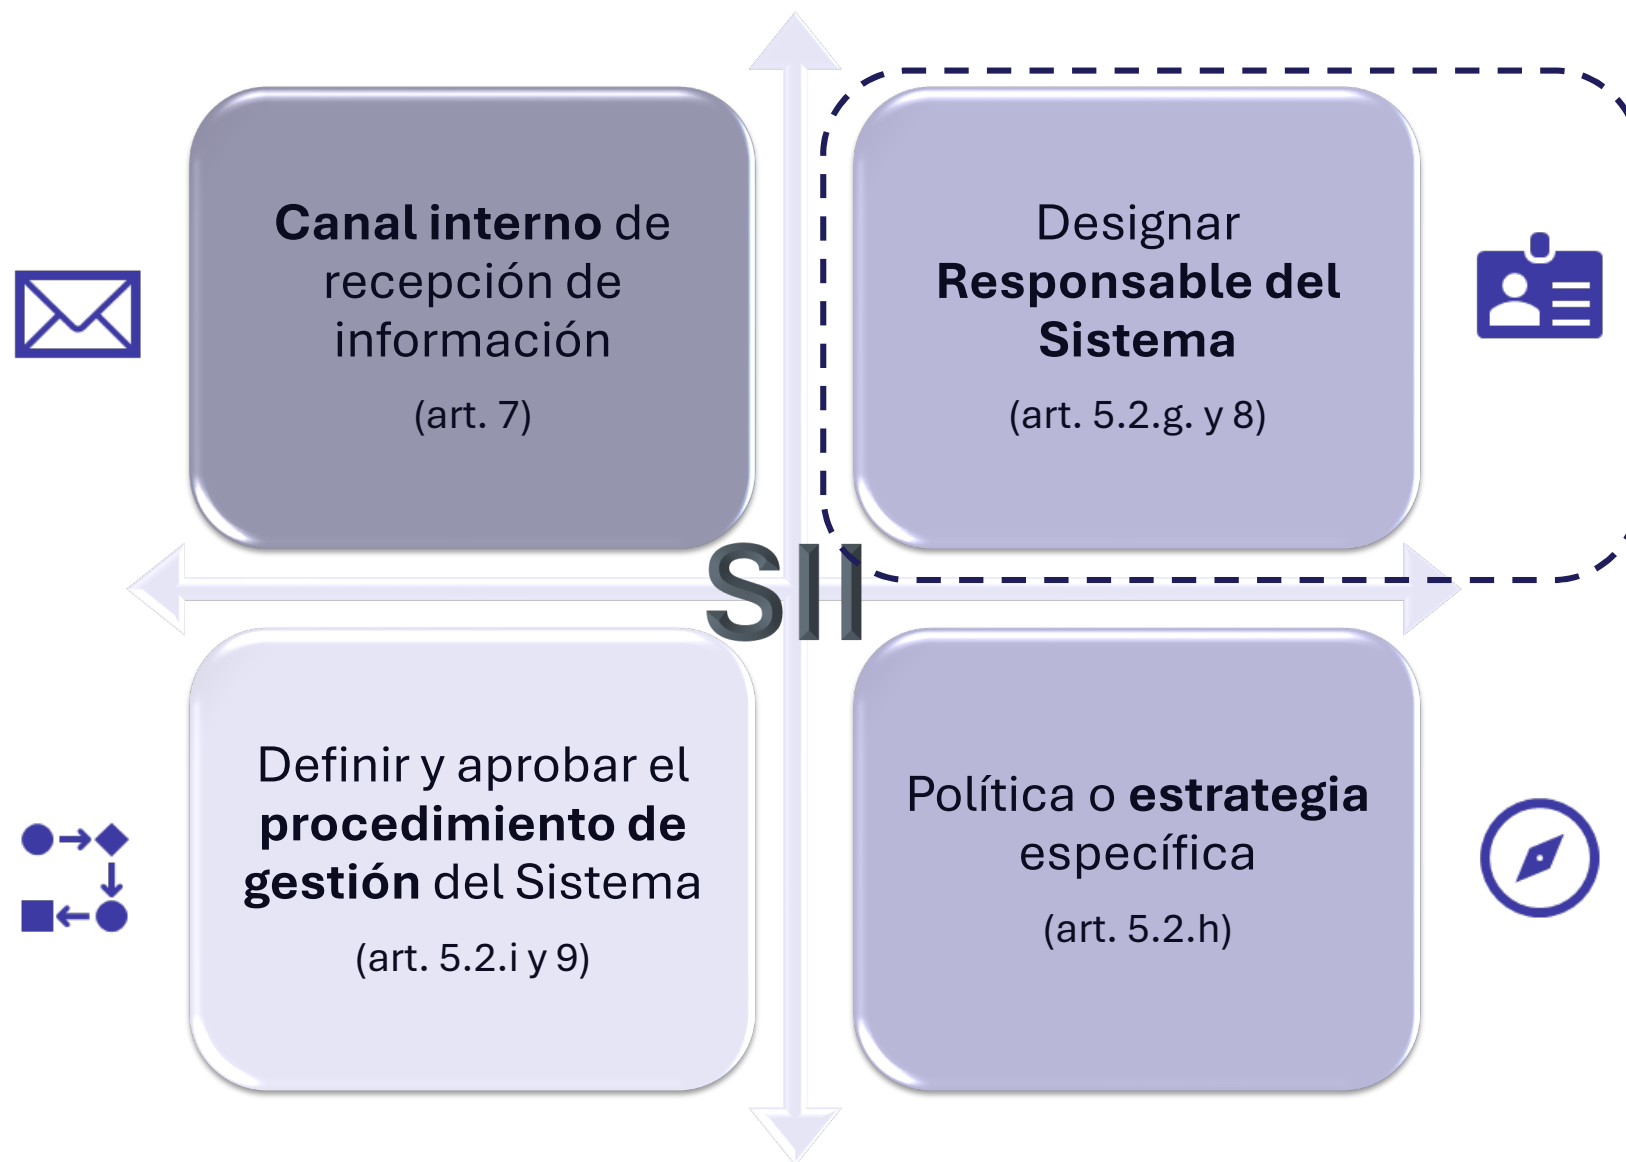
Canal interno de recepción de información

(art. 7)

Designar Responsable del Sistema

(art. 5.2.g. y 8)

SII

Definir y aprobar el procedimiento de gestión del Sistema

(art. 5.2.i y 9)

Política o estrategia específica

(art. 5.2.h)